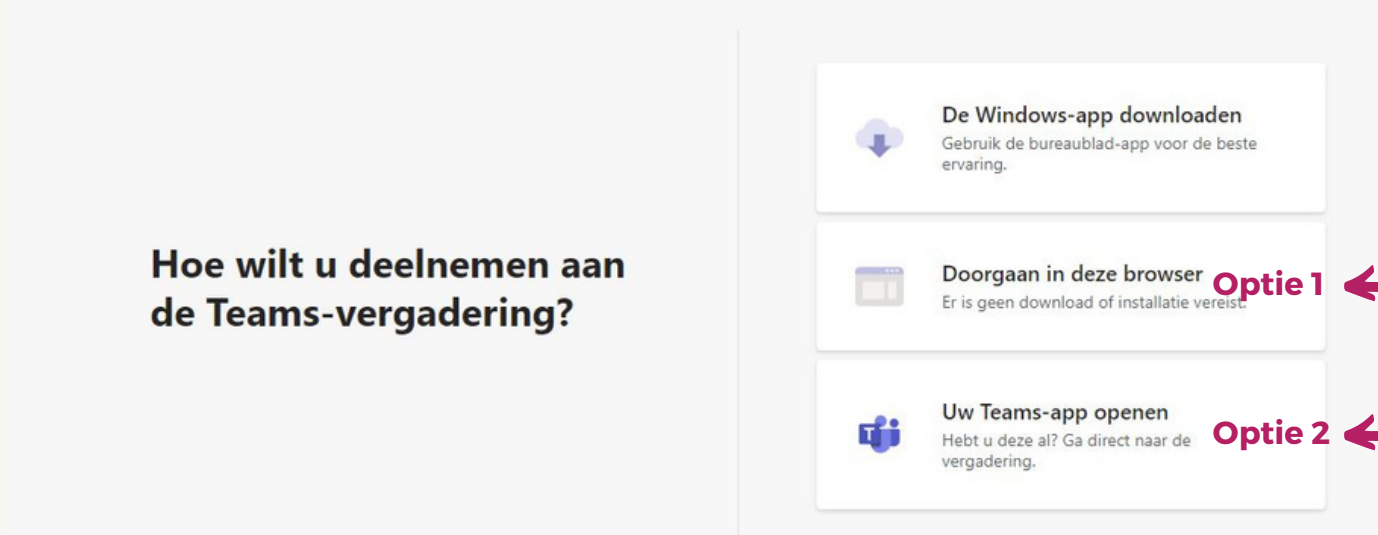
Hoe wilt u deelnemen aan de Teams-vergadering?

De Windows-app downloaden
Gebruik de bureaublad-app voor de beste ervaring.

Doorgaan in deze browser
Er is geen download of installatie vereist.

Optie 1

Uw Teams-app openen
Hebt u deze al? Ga direct naar de vergadering.

Optie 2